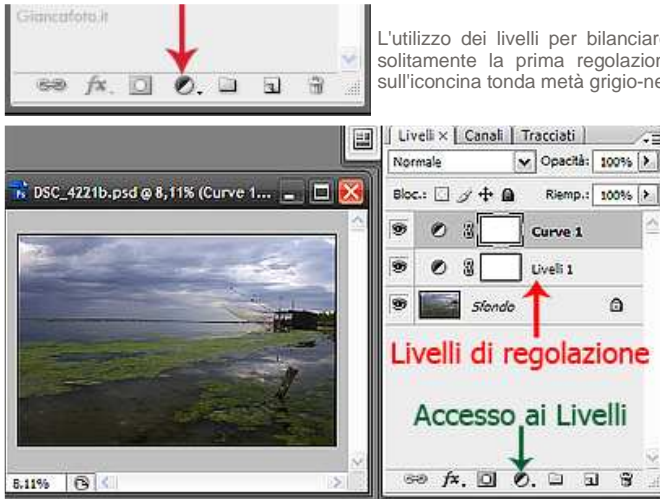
Giancafoto.it

L'utilizzo dei livelli per bilanciar
solitamente la prima regolazion
sull'iconcina tonda metà grigio-ne

DSC_4221b.psd @ 8,11% (Curve 1...

8,11%

Livelli × | Canali | Tracciati
Normale
Opacità: 100%
Bloc.:
Riemp.: 100%
Curve 1
Livelli 1
Sfondo

Livelli di regolazione

Accesso ai Livelli